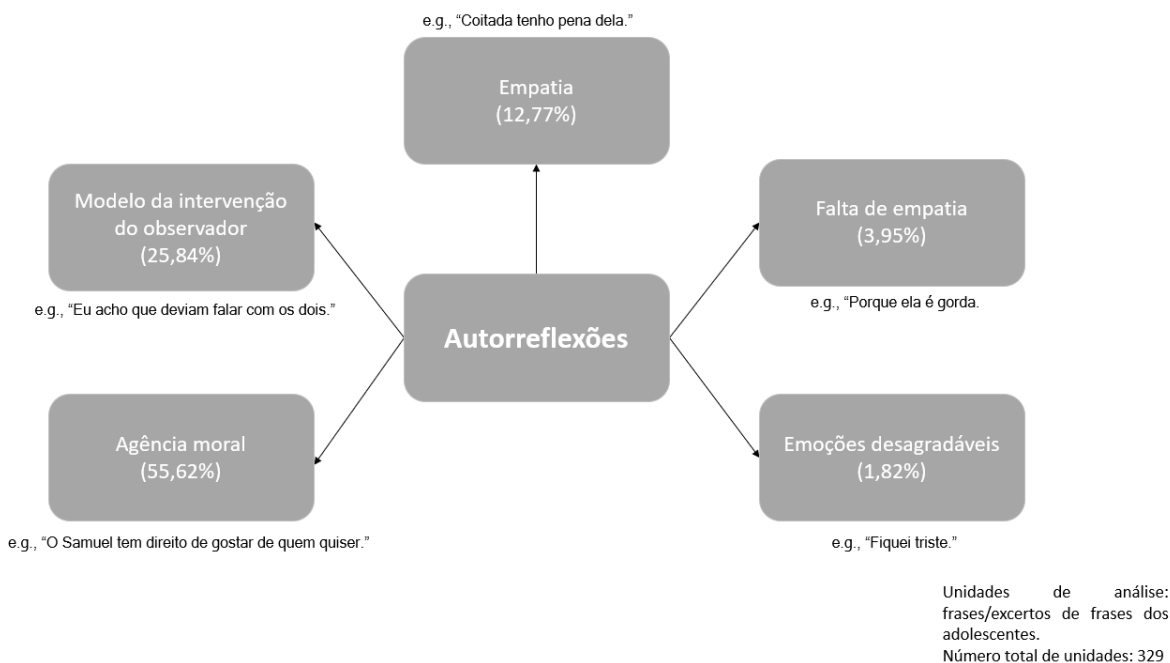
e.g., "Coitada tenho pena dela."

Empatia
(12,77%)

Modelo da intervenção do observador
(25,84%)

e.g., "Eu acho que deviam falar com os dois."

Falta de empatia
(3,95%)

e.g., "Porque ela é gorda.

Autorreflexões

Agência moral
(55,62%)

e.g., "O Samuel tem direito de gostar de quem quiser."

Emoções desagradáveis
(1,82%)

e.g., "Fiquei triste."

Unidades de análise: frases/excertos de frases dos adolescentes.
Número total de unidades: 329